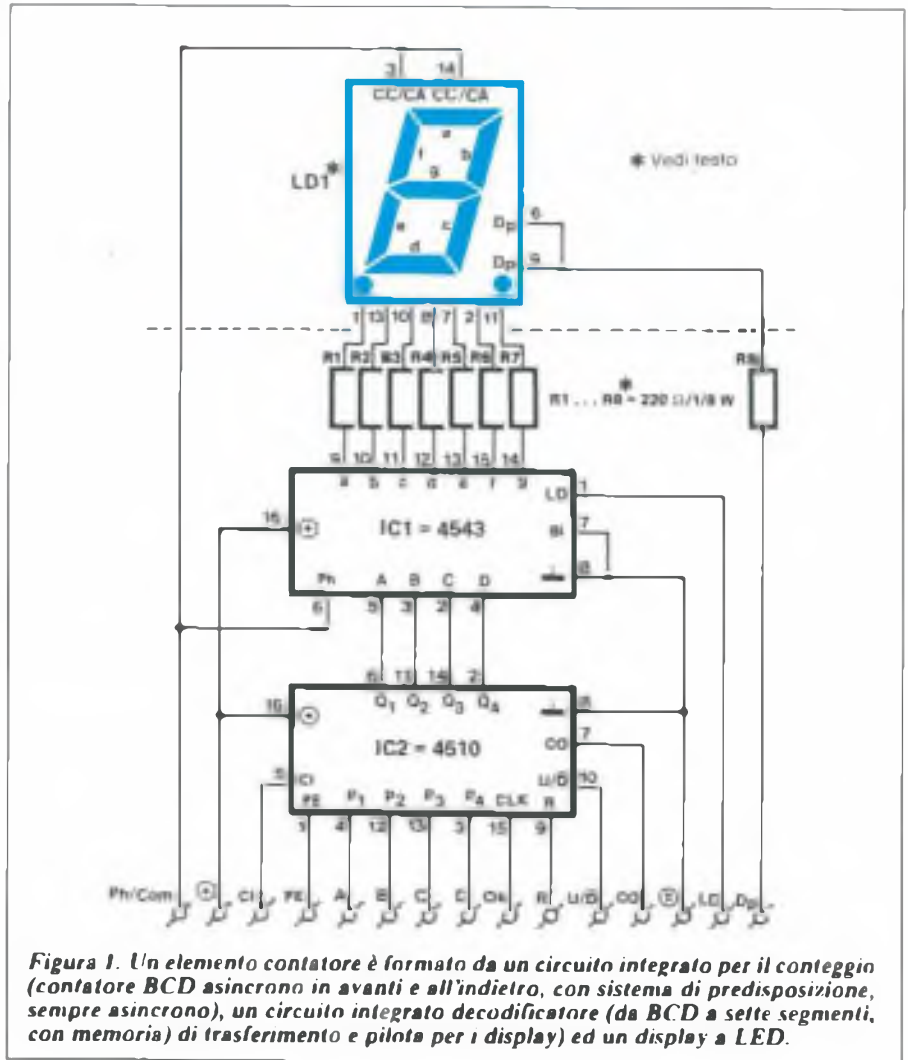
3 14

CC/CA CC/CA

a b f g e c d

Dp 6

Dp 9

LD1*

* Vedi testo

1 13 10 8 7 2 11

R1 R2 R3 R4 R5 R6 R7

R8

R1 . . . R8* = 220 Ω/1/8 W

9 10 11 12 13 15 14

a b c d e f g

LD 1

BI 7

8

16 ⊕

IC1 = 4543

Ph A B C D

6 5 3 2 4

6 11 14 2

$Q_1$ $Q_2$ $Q_3$ $Q_4$

8

16 ⊕

IC2 = 4510

CO 7

5 CI

U/D 10

PE $P_1$ $P_2$ $P_3$ $P_4$ CLK R

1 4 12 13 3 15 9

Ph/Com ⊕ CI PE A B C D Ck R U/D CO ⊖ LD Dp

Figura 1. Un elemento contatore è formato da un circuito integrato per il conteggio (contatore BCD asincrono in avanti e all'indietro, con sistema di predisposizione, sempre asincrono), un circuito integrato decodificatore (da BCD a sette segmenti, con memoria) di trasferimento e pilota per i display) ed un display a LED.